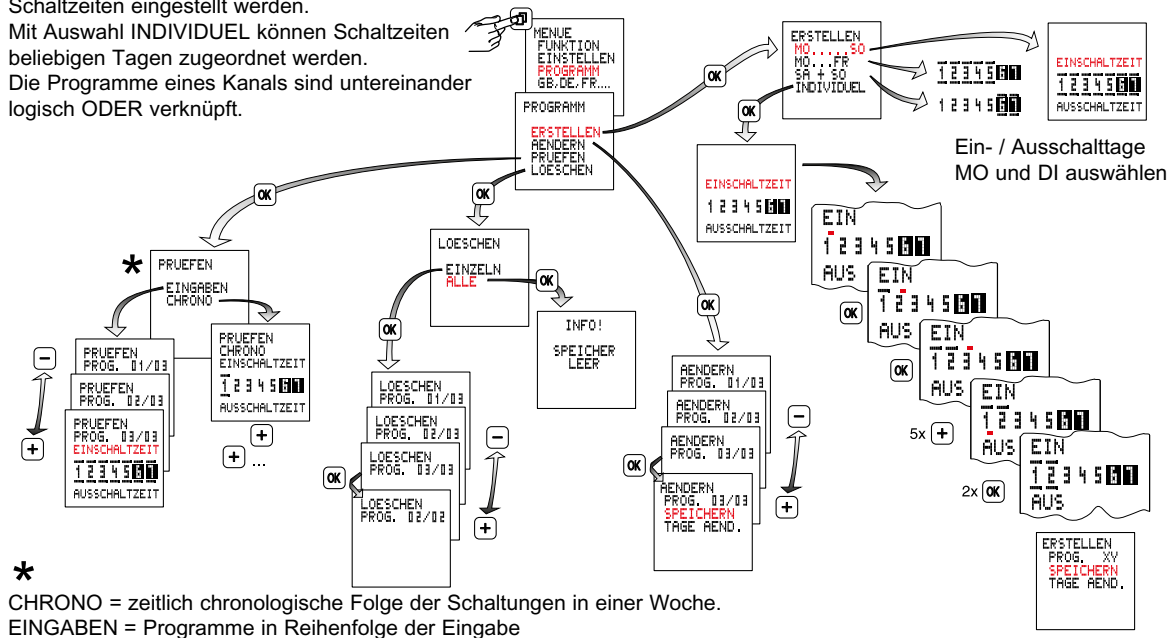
Schaltzeiten eingestellt werden.
Mit Auswahl INDIVIDUEL können Schaltzeiten beliebigen Tagen zugeordnet werden.
Die Programme eines Kanals sind untereinander logisch ODER verknüpft.

MENUE
FUNKTION
EINSTELLEN
PROGRAMM
GB.DE.FR....

OK

PROGRAMM
ERSTELLEN
AENDERN
PRUEFEN
LOESCHEN

ERSTELLEN
MO.....SO
MO...FR
SA + SO
INDIVIDUEL

1 2 3 4 5 6 7

1 2 3 4 5 6 7

EINSCHALTZEIT
1 2 3 4 5 6 7
AUSSCHALTZEIT

OK

EINSCHALTZEIT
1 2 3 4 5 6 7
AUSSCHALTZEIT

Ein- / Ausschalttage MO und DI auswählen

EIN
1 2 3 4 5 6 7
AUS

OK

EIN
1 2 3 4 5 6 7
AUS

OK

EIN
1 2 3 4 5 6 7
AUS

5x +

EIN
1 2 3 4 5 6 7
AUS

2x OK

EIN
1 2 3 4 5 6 7
AUS

ERSTELLEN
PROG. XV
SPEICHERN
TAGE AEND.

OK

OK

*

PRUEFEN
EINGABEN
CHRONO

PRUEFEN
CHRONO
EINSCHALTZEIT
1 2 3 4 5 6 7
AUSSCHALTZEIT

+

+ ...

−

PRUEFEN
PROG. 01/03

PRUEFEN
PROG. 02/03

PRUEFEN
PROG. 03/03
EINSCHALTZEIT
1 2 3 4 5 6 7
AUSSCHALTZEIT

+

LOESCHEN
EINZELN
ALLE

OK

INFO!
SPEICHER
LEER

OK

LOESCHEN
PROG. 01/03

LOESCHEN
PROG. 02/03

LOESCHEN
PROG. 03/03

OK

LOESCHEN
PROG. 02/02

−

+

OK

AENDERN
PROG. 01/03

AENDERN
PROG. 02/03

AENDERN
PROG. 03/03

OK

AENDERN
PROG. 03/03
SPEICHERN
TAGE AEND.

−

+

*
CHRONO = zeitlich chronologische Folge der Schaltungen in einer Woche.
EINGABEN = Programme in Reihenfolge der Eingabe